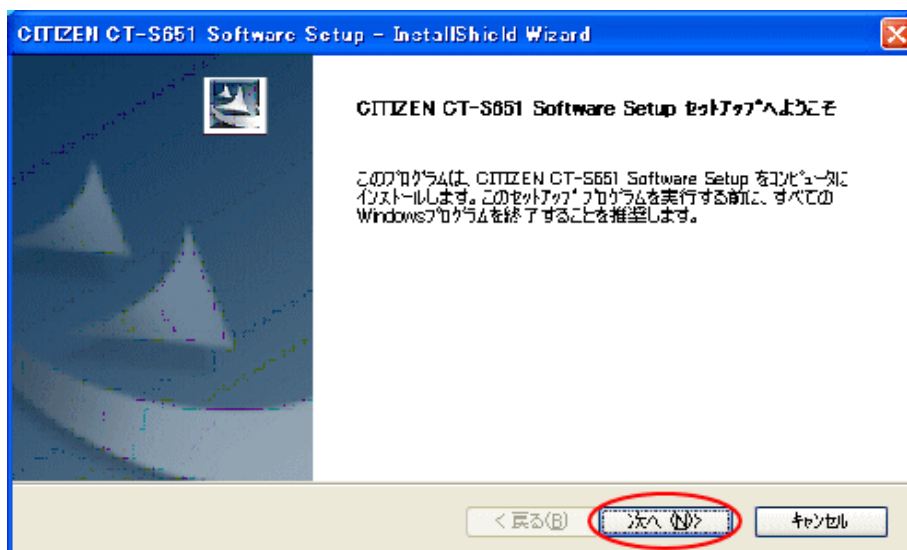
CITIZEN CT-S651 Software Setup - InstallShield Wizard

CITIZEN CT-S651 Software Setup セットアップへようこそ

このプログラムは、CITIZEN CT-S651 Software Setup をコンピュータにインストールします。このセットアップ プログラムを実行する前に、すべてのWindowsプログラムを終了することを推奨します。

< 戻る(B)

次へ (N)>

キャンセル